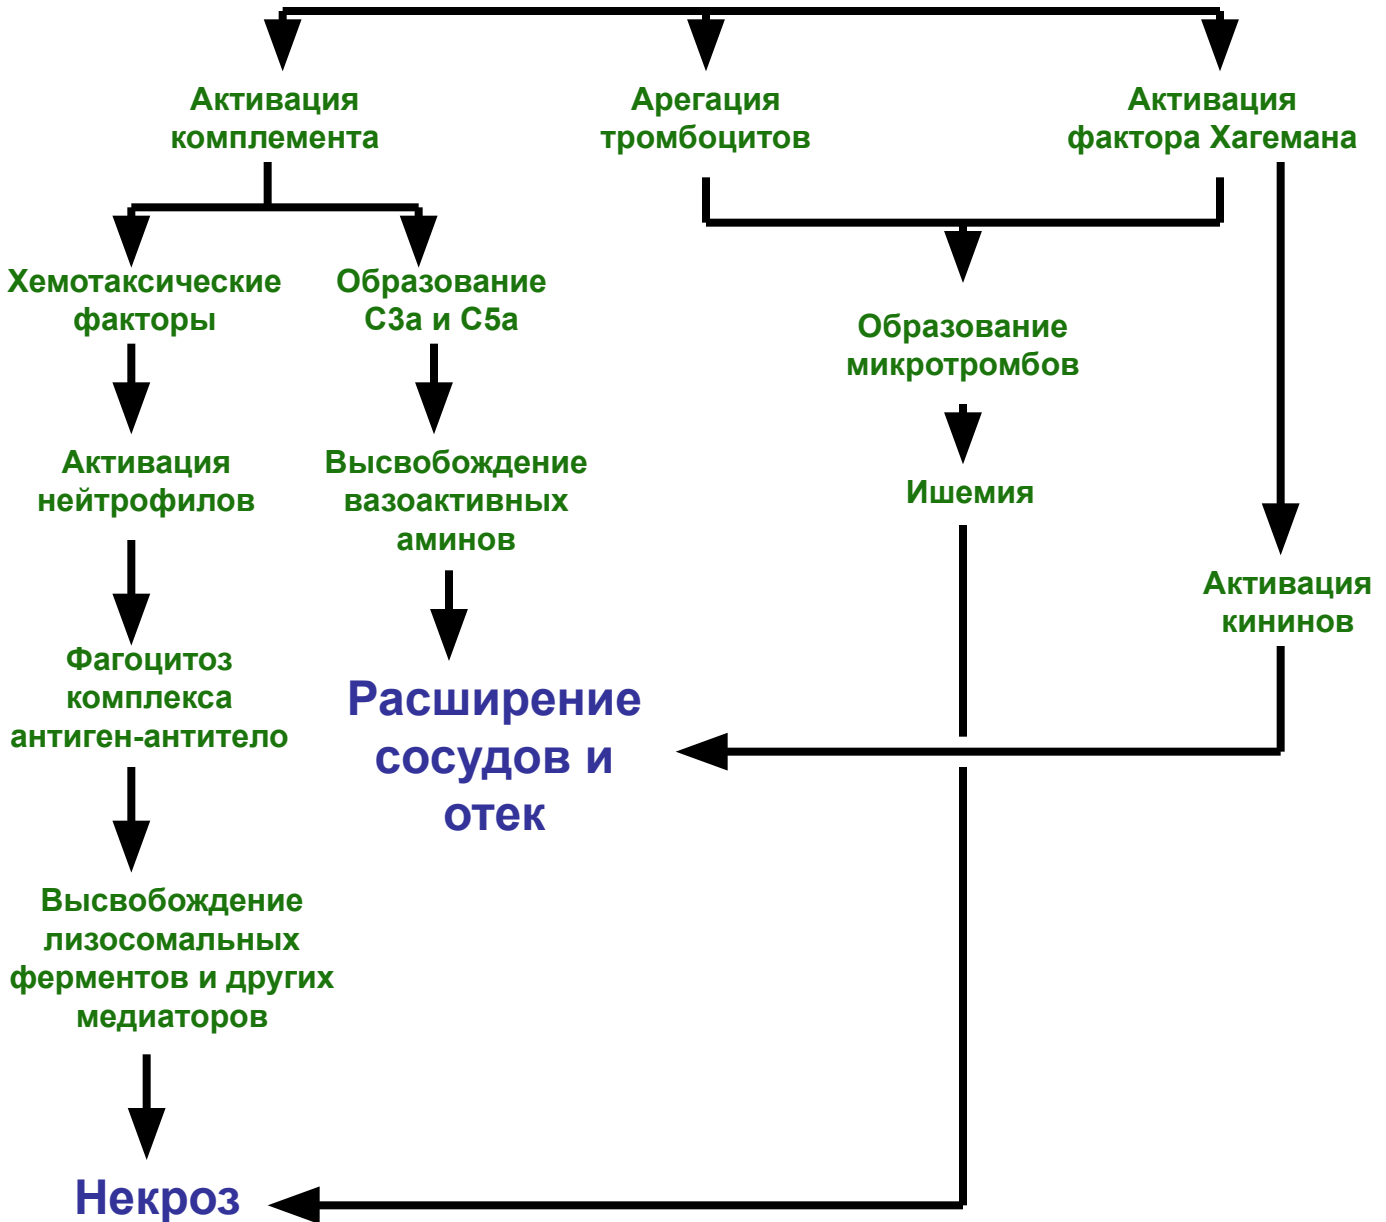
Активация комплемента

Арегация тромбоцитов

Активация фактора Хагемана

Хемотаксические факторы

Образование С3а и С5а

Образование микротромбов

Активация нейтрофилов

Высвобождение вазоактивных аминов

Ишемия

Активация кининов

Фагоцитоз комплекса антиген-антитело

Расширение сосудов и отек

Высвобождение лизосомальных ферментов и других медиаторов

Некроз